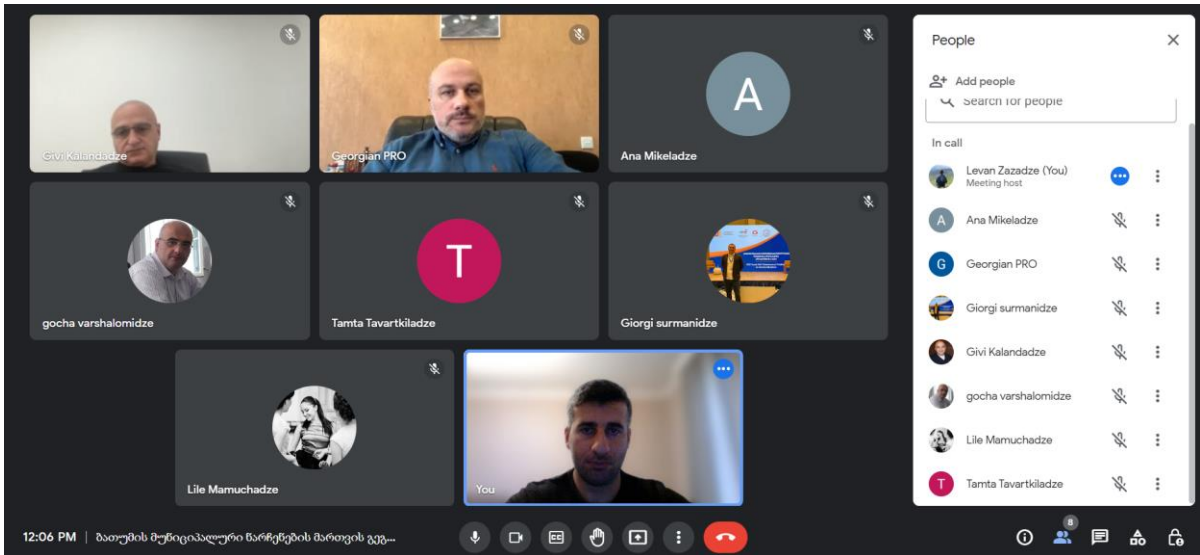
Givi Kalandadze

Georgian PRO

A

Ana Mikeladze

gocha varshalomidze

T

Tamta Tavartkiladze

Giorgi surmanidze

Lile Mamuchadze

You

People

Add people

Search for people

In call

Levan Zazadze (You)
Meeting host

A Ana Mikeladze

G Georgian PRO

Giorgi surmanidze

Givi Kalandadze

gocha varshalomidze

Lile Mamuchadze

T Tamta Tavartkiladze

12:06 PM | ბათუმის მუნიციპალური ნარჩენების მართვის გეგ...

8